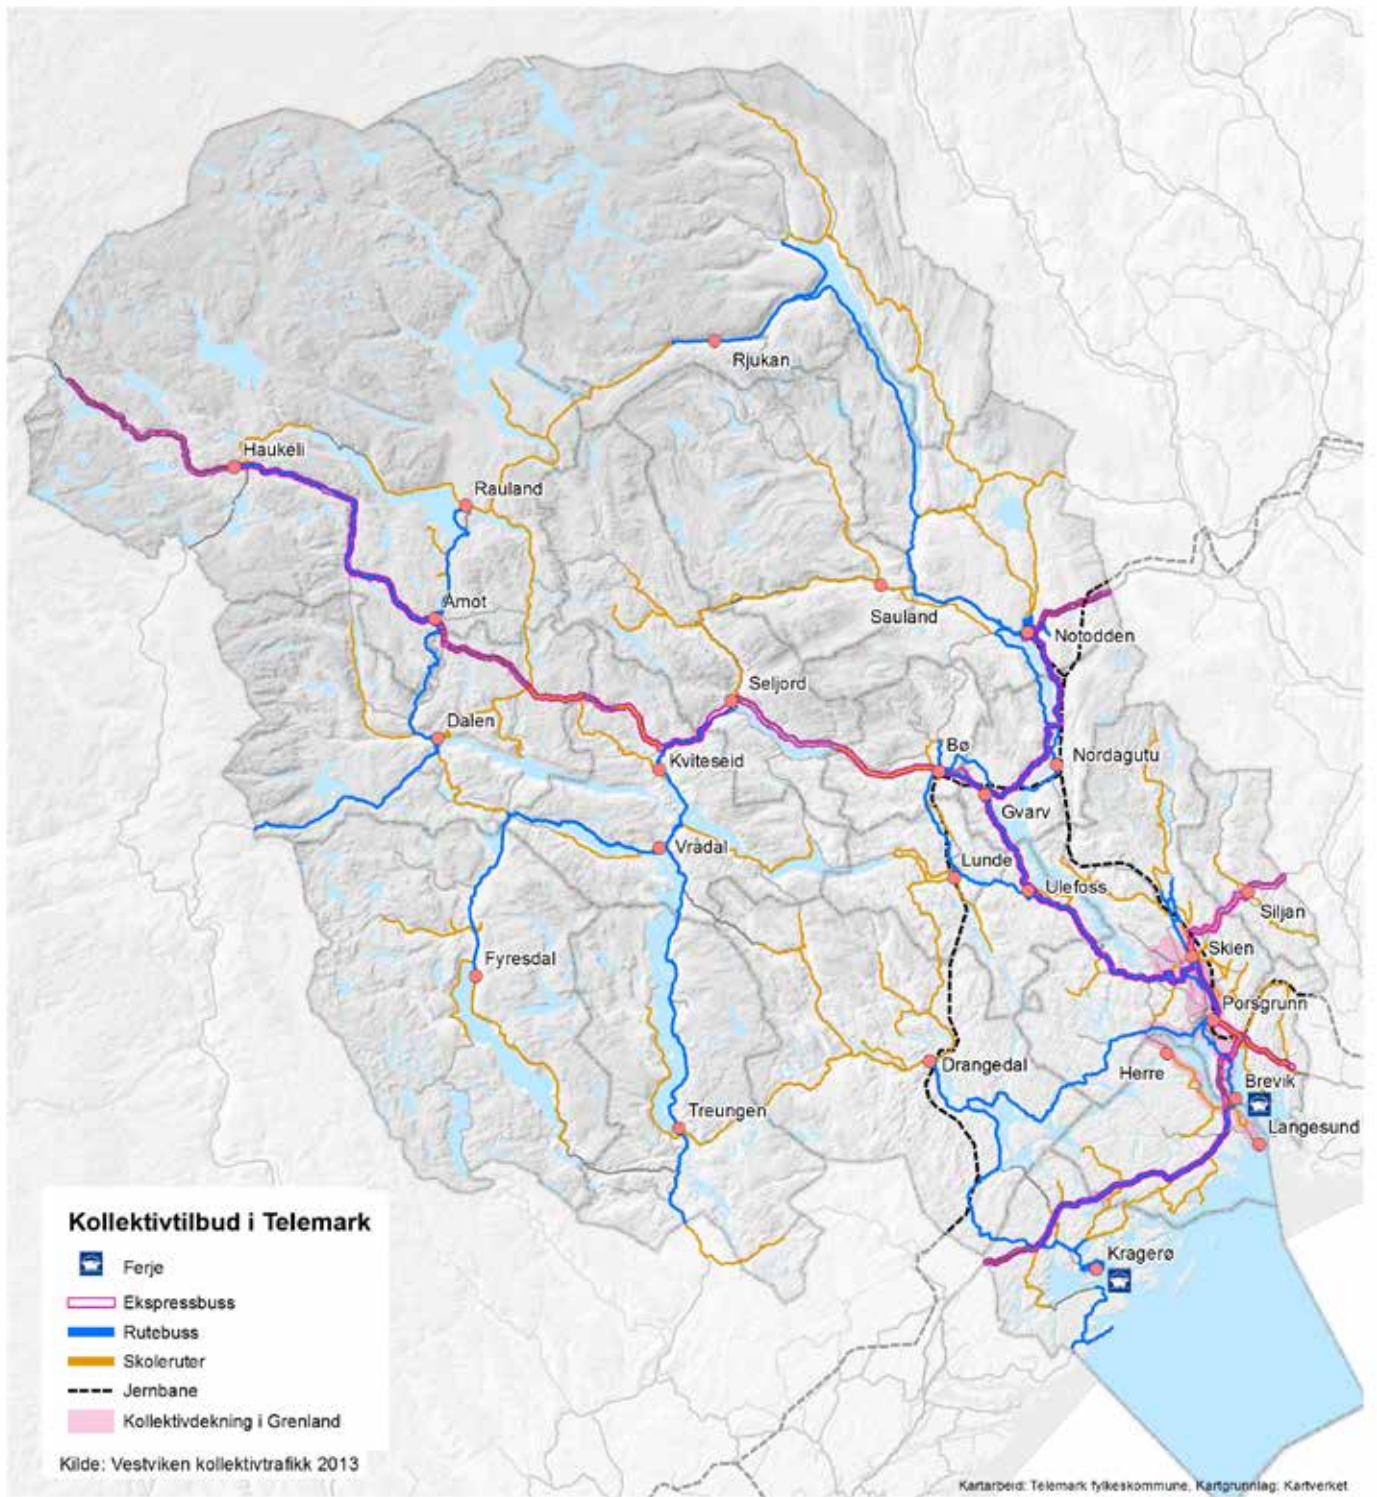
Rjukan
Haukeli
Rauland
Åmot
Sauland
Notodden
Seljord
Dalen
Bø
Nordagutu
Kviteseid
Gvarv
Vrådal
Lunde
Ulefoss
Siljan
Skien
Fyresdal
Porsgrunn
Drangedal
Herre
Brevik
Treungen
Langesund
Kragerø

Kollektivtilbud i Telemark
Ferje
Ekspressbuss
Rutebuss
Skoleruter
Jernbane
Kollektivdekning i Grenland
Kilde: Vestviken kollektivtrafikk 2013

Kartarbeid: Telemark fylkeskommune, Kartgrunnlag: Kartverket